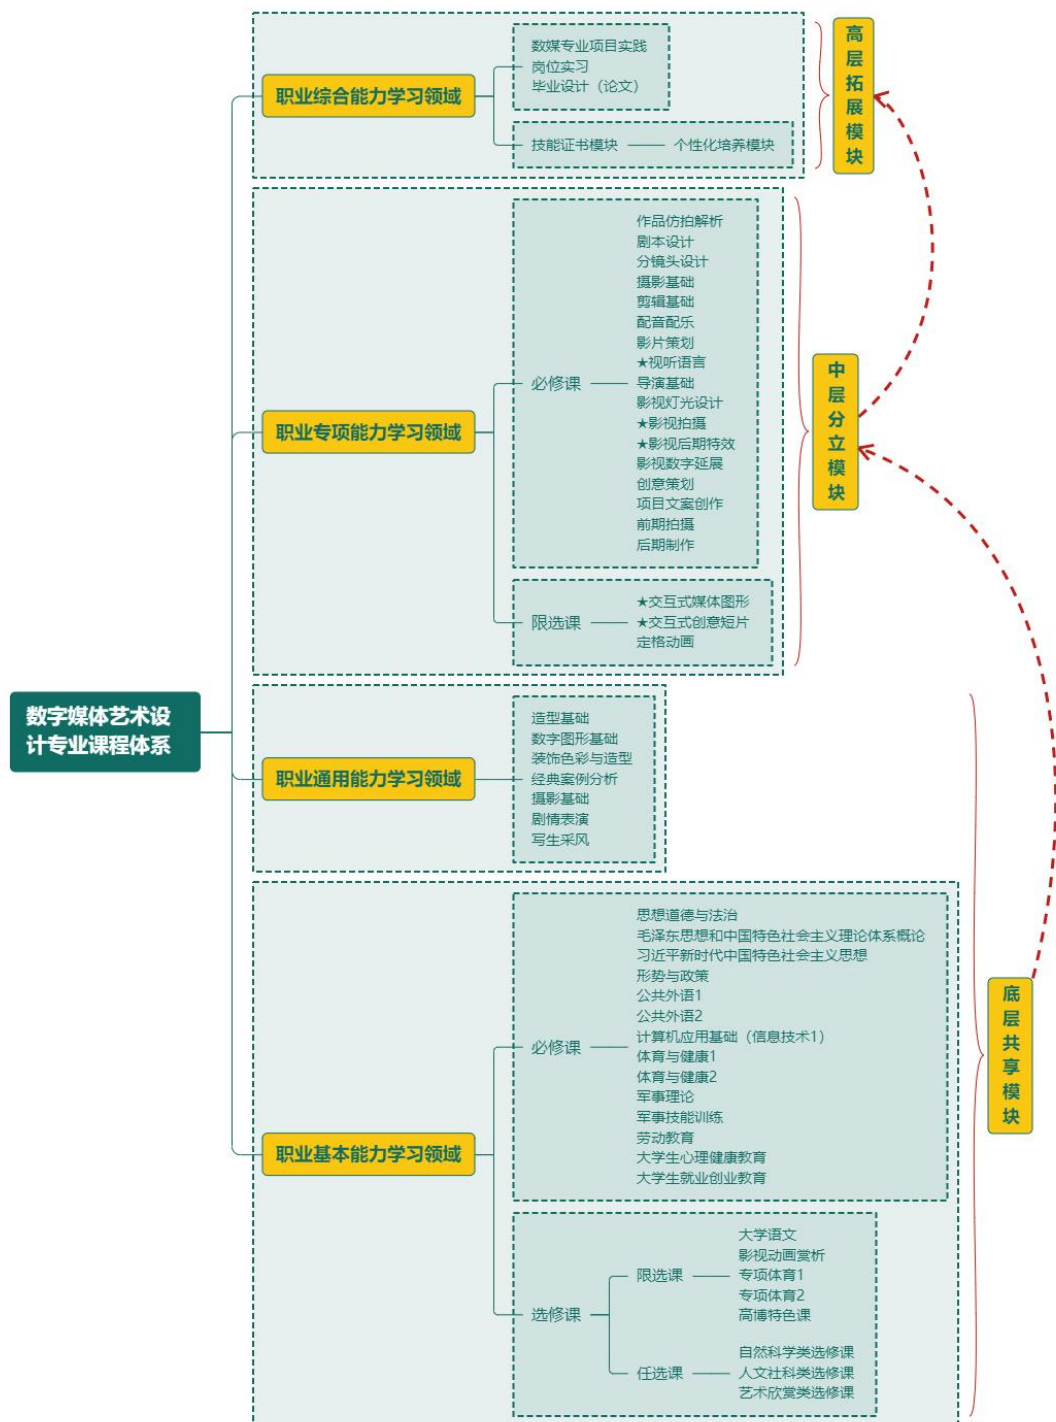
数字媒体艺术设计专业课程体系

职业综合能力学习领域
数媒专业项目实践
岗位实习
毕业设计（论文）
技能证书模块 —— 个性化培养模块

高层拓展模块

职业专项能力学习领域
必修课
作品仿拍解析
剧本设计
分镜头设计
摄影基础
剪辑基础
配音配乐
影片策划
★视听语言
导演基础
影视灯光设计
★影视拍摄
★影视后期特效
影视数字延展
创意策划
项目文案创作
前期拍摄
后期制作
限选课
★交互式媒体图形
★交互式创意短片
定格动画

中层分立模块

职业通用能力学习领域
造型基础
数字图形基础
装饰色彩与造型
经典案例分析
摄影基础
剧情表演
写生采风

职业基本能力学习领域
必修课
思想道德与法治
毛泽东思想和中国特色社会主义理论体系概论
习近平新时代中国特色社会主义思想
形势与政策
公共外语1
公共外语2
计算机应用基础（信息技术1）
体育与健康1
体育与健康2
军事理论
军事技能训练
劳动教育
大学生心理健康教育
大学生就业创业教育
选修课
限选课
大学语文
影视动画赏析
专项体育1
专项体育2
高博特色课
任选课
自然科学类选修课
人文社科类选修课
艺术欣赏类选修课

底层共享模块